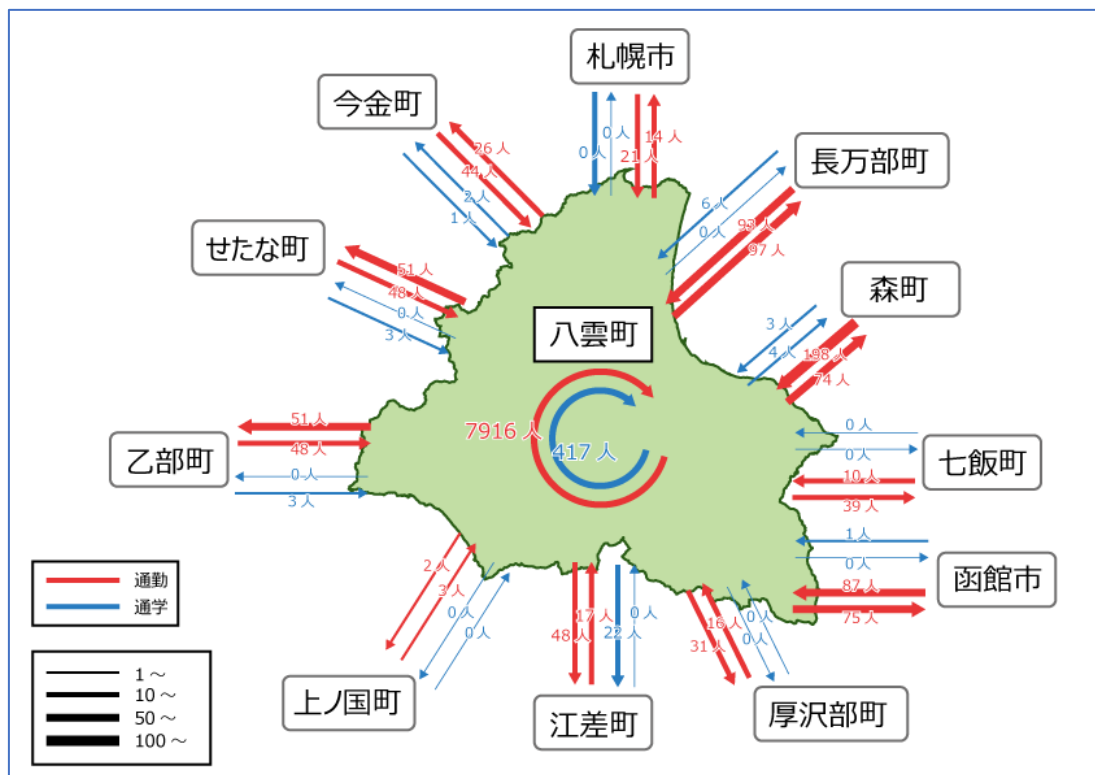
札幌市
0人
0人
21人
14人

今金町
26人
44人
2人
1人

長万部町
6人
0人
93人
97人

せたな町
51人
48人
0人
3人

森町
3人
4人
198人
74人

八雲町
7916人
417人

七飯町
0人
0人
10人
39人

乙部町
51人
48人
0人
3人

函館市
1人
0人
87人
75人

上ノ国町
2人
3人
0人
0人

江差町
48人
17人
22人
0人

厚沢部町
16人
31人
0人
0人

通勤
通学

1～
10～
50～
100～